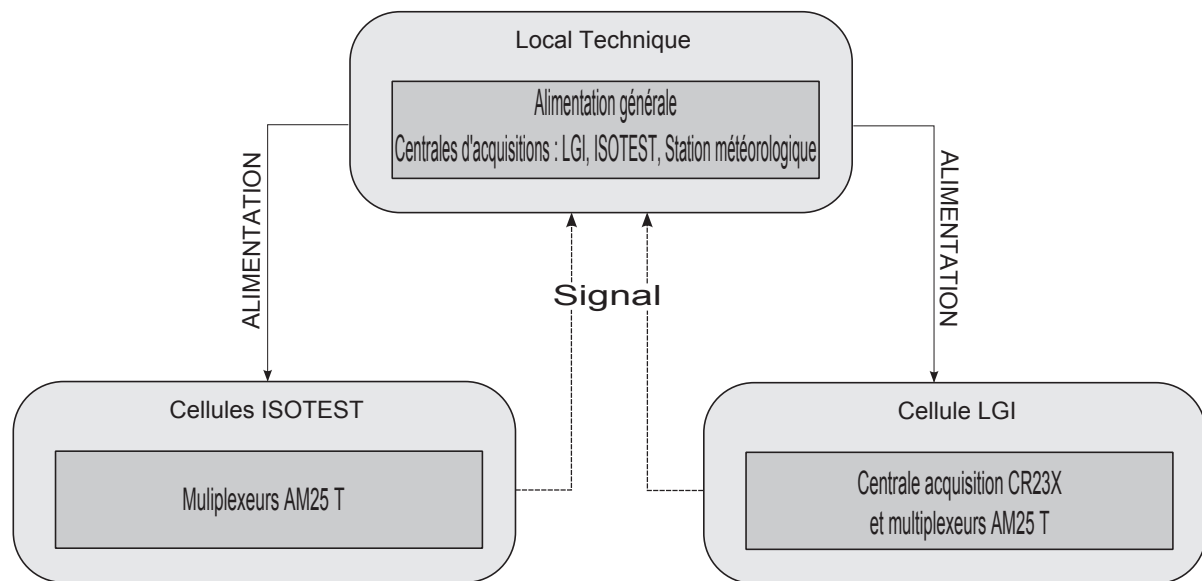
Local Technique

Alimentation générale

Centrales d'acquisitions : LGI, ISOTEST, Station météorologique

ALIMENTATION

ALIMENTATION

Signal

Cellules ISOTEST

Muliplexeurs AM25 T

Cellule LGI

Centrale acquisition CR23X et multiplexeurs AM25 T